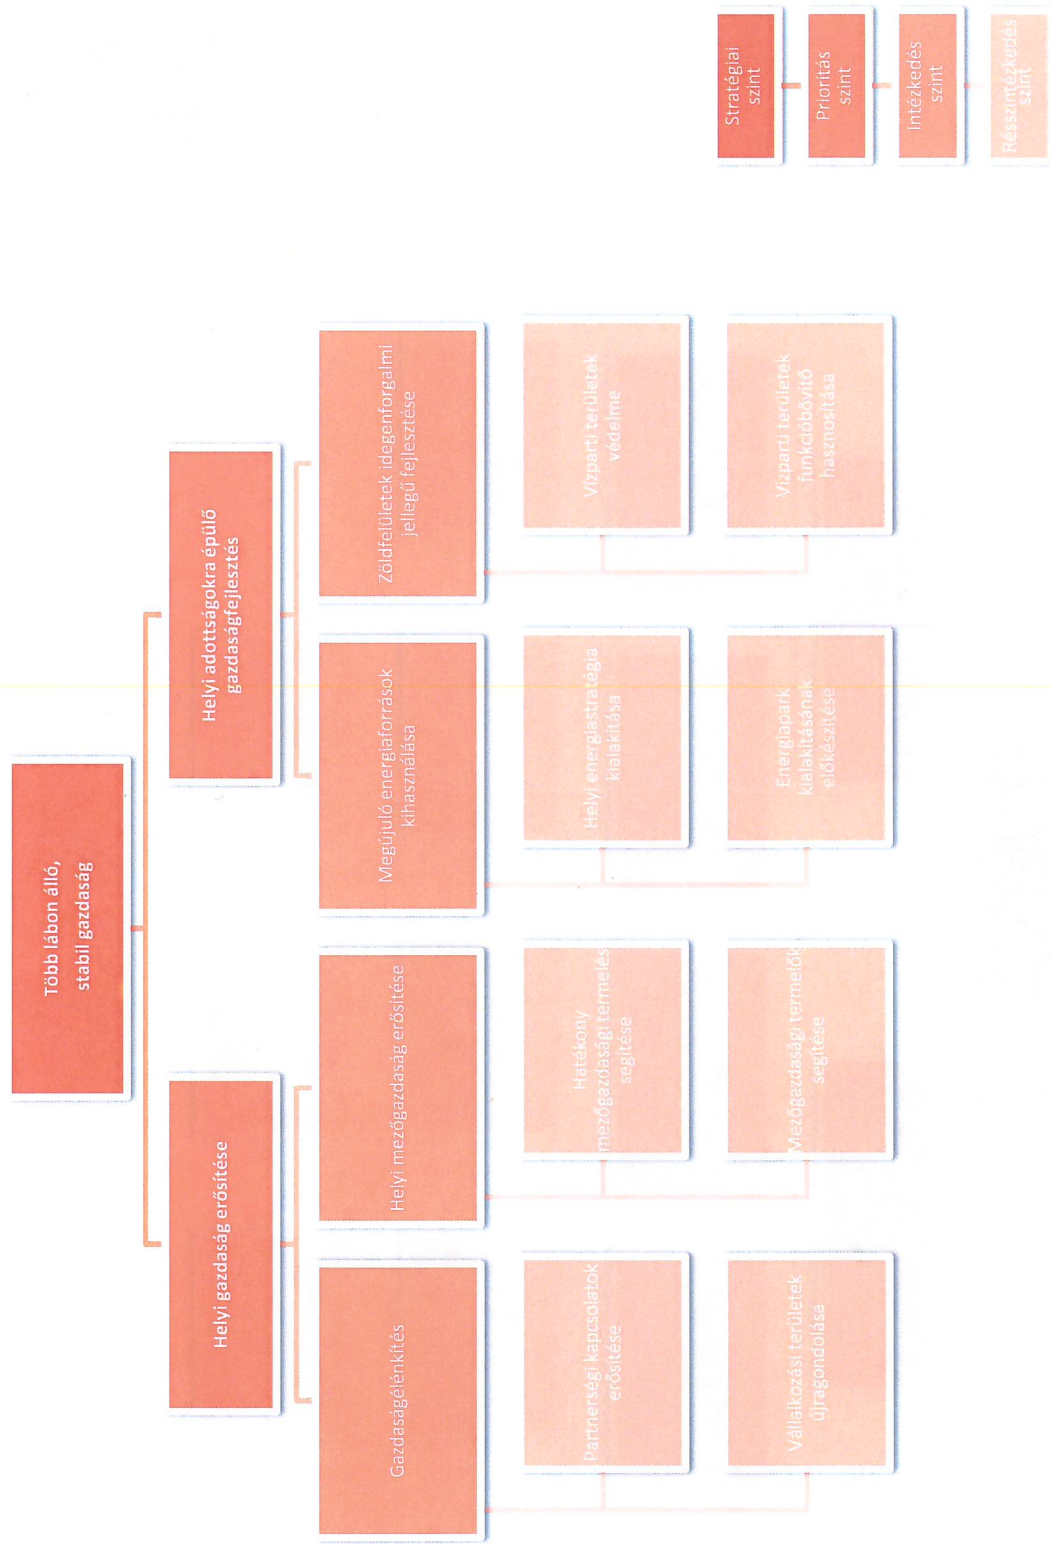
Stratégiai szint

Prioritás szint

Intézkedés szint

Részintézkedés szint

Több lábon álló, stabil gazdaság

Helyi gazdaság erősítése

Helyi adottságokra épülő gazdaságfejlesztés

Gazdaságélénkítés

Helyi mezőgazdaság erősítése

Megújuló energiaforrások kihasználása

Zöldfelületek idegenforgalmi jellegű fejlesztése

Partnerségi kapcsolatok erősítése

Vállalkozási területek újragondolása

Hatékony mezőgazdasági termelés segítése

Mezőgazdasági termelők segítése

Helyi energiastratégia kialakítása

Energiapark kialakításának előkészítése

Vízparti területek védelme

Vízparti területek funkcióbővítő hasznosítása